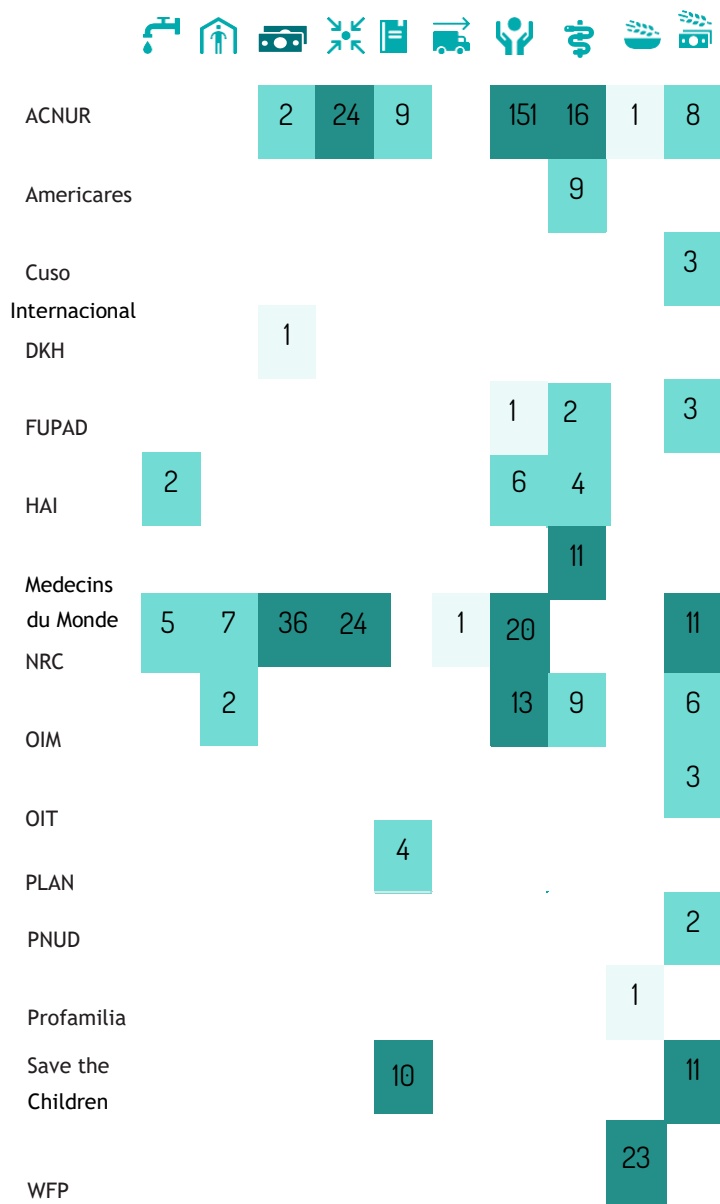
| | | | | | | | | | | |
|---|---|---|---|---|---|---|---|---|---|---|
| ACNUR | | | 2 | 24 | 9 | | 151 | 16 | 1 | 8 |
| Americares | | | | | | | | 9 | | |
| Cuso Internacional | | | | | | | | | | 3 |
| DKH | | | 1 | | | | | | | |
| FUPAD | | | | | | | 1 | 2 | | 3 |
| HAI | 2 | | | | | | 6 | 4 | | |
| Medecins du Monde | | | | | | | | 11 | | |
| NRC | 5 | 7 | 36 | 24 | | 1 | 20 | | | 11 |
| OIM | | 2 | | | | | 13 | 9 | | 6 |
| OIT | | | | | | | | | | 3 |
| PLAN | | | | | 4 | | | | | |
| PNUD | | | | | | | | | | 2 |
| Profamilia | | | | | | | | | 1 | |
| Save the Children | | | | | 10 | | | | | 11 |
| WFP | | | | | | | | | 23 | |